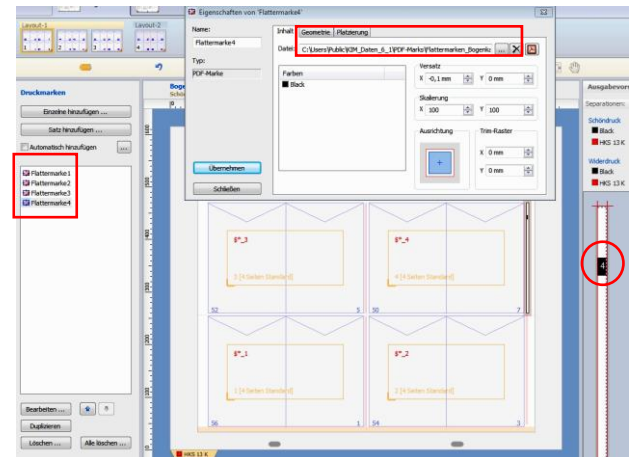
Layout-1
Layout-2
Eigenschaften von 'Flattermarke4'
Name:
Flattermarke4
Typ:
PDF-Marke
Inhalt
Geometrie
Platzierung
Datei:
C:\Users\Public\IIM_Daten_6_1\PDF-Marks\Flattermarken_Bogenk
...
Farben
Black
Versatz
X -0,1 mm
Y 0 mm
Skalierung
X 100
Y 100
Ausrichtung
Trim-Raster
X 0 mm
Y 0 mm
Übernehmen
Schließen
Druckmarken
Einzelne hinzufügen ...
Satz hinzufügen ...
Automatisch hinzufügen
...
Flattermarke1
Flattermarke2
Flattermarke3
Flattermarke4
Bearbeiten ...
Duplizieren
Löschen ...
Alle löschen ...
Boge
Schö
Ausgabevor
Separationen:
Schöndruck
Black
HKS 13 K
Widerdruck
Black
HKS 13 K
$*_3
3 [4 Seiten Standard]
$*_4
4 [4 Seiten Standard]
52
5
50
7
$*_1
1 [4 Seiten Standard]
$*_2
2 [4 Seiten Standard]
56
1
54
3
HKS 13 K
4